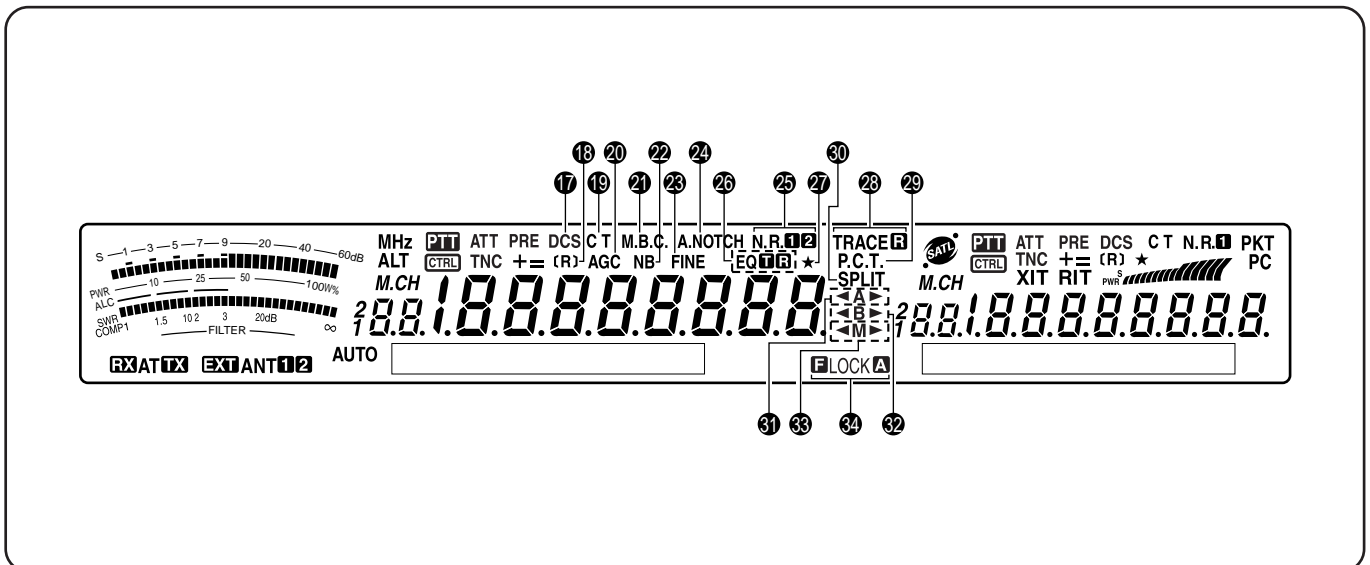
18 20 22 24 30
17 19 21 23 26 25 27 28 29

S —1 —3 —5 —7 —9 —20 —40 —60dB
PWR — 10 — 25 — 50 — 100W%
ALC
SWR
COMP1 1.5 10 2 3 20dB ∞
— FILTER —
RX AT TX EXT ANT 1 2

MHz ALT PTT CTRL ATT TNC PRE += DCS (R) C T AGC M.B.C. NB FINE A.NOTCH N.R. 1 2 EQ T R ★ TRACE R P.C.T. SPLIT
M.CH
2 1 88.888888888.
◄A► ◄B► ◄M►
AUTO
F LOCK A

SATL PTT CTRL ATT TNC XIT PRE += RIT DCS (R) ★ C T N.R. 1 PKT PC
PWR S
M.CH
2 1 88.888888888.

31 33 34 32